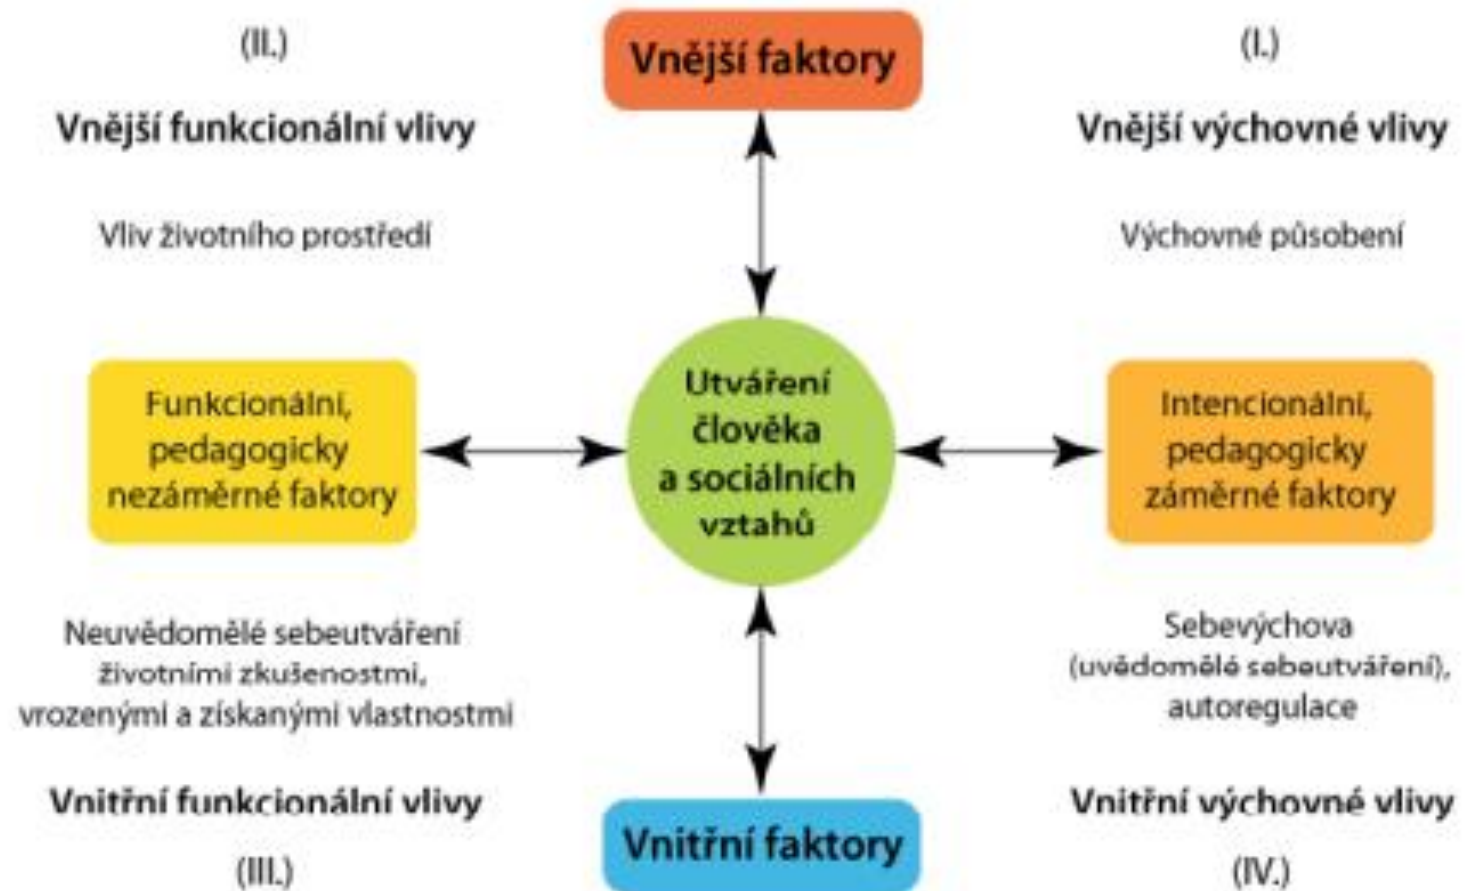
(II.)

Vnější funkcionální vlivy

Vliv životního prostředí

Vnější faktory

(I.)

Vnější výchovné vlivy

Výchovné působení

Funkcionální, pedagogicky nezáměrné faktory

Utváření člověka a sociálních vztahů

Intencionální, pedagogicky záměrné faktory

Neuvědomělé sebeutváření životními zkušenostmi, vrozenými a získanými vlastnostmi

Vnitřní funkcionální vlivy

(III.)

Vnitřní faktory

Sebevýchova (uvědomělé sebeutváření), autoregulace

Vnitřní výchovné vlivy

(IV.)